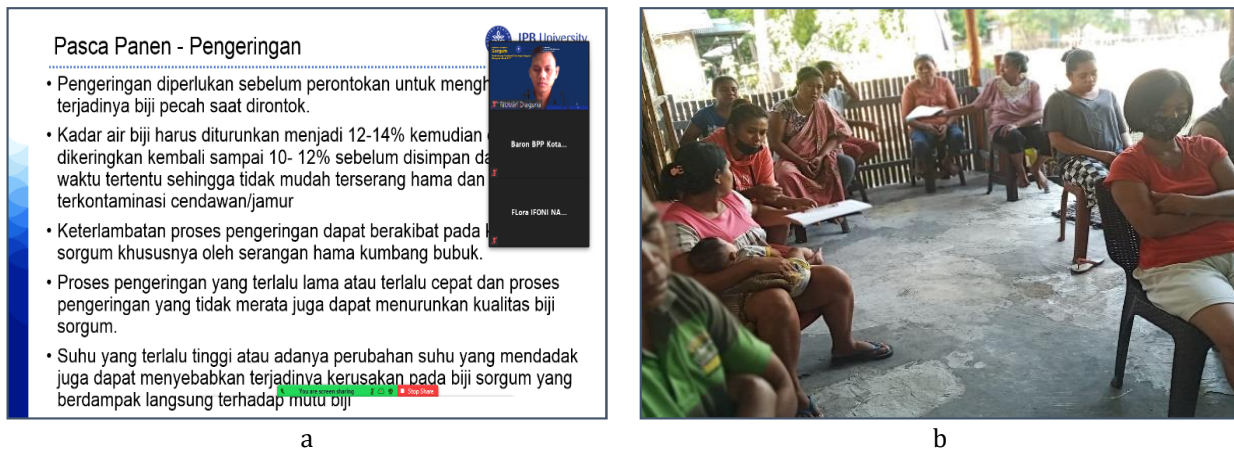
Pasca Panen - Pengeringan

IPB University

• Pengeringan diperlukan sebelum perontokan untuk mengh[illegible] terjadinya biji pecah saat dirontok.

• Kadar air biji harus diturunkan menjadi 12-14% kemudian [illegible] dikeringkan kembali sampai 10- 12% sebelum disimpan da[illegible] waktu tertentu sehingga tidak mudah terserang hama dan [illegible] terkontaminasi cendawan/jamur

• Keterlambatan proses pengeringan dapat berakibat pada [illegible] sorgum khususnya oleh serangan hama kumbang bubuk.

• Proses pengeringan yang terlalu lama atau terlalu cepat dan proses pengeringan yang tidak merata juga dapat menurunkan kualitas biji sorgum.

• Suhu yang terlalu tinggi atau adanya perubahan suhu yang mendadak juga dapat menyebabkan terjadinya kerusakan pada biji sorgum yang berdampak langsung terhadap mutu biji

Nokar Dagung

Baron BPP Kota...

FLora IFONI NA...

You are screen sharing

Stop Share

a

b